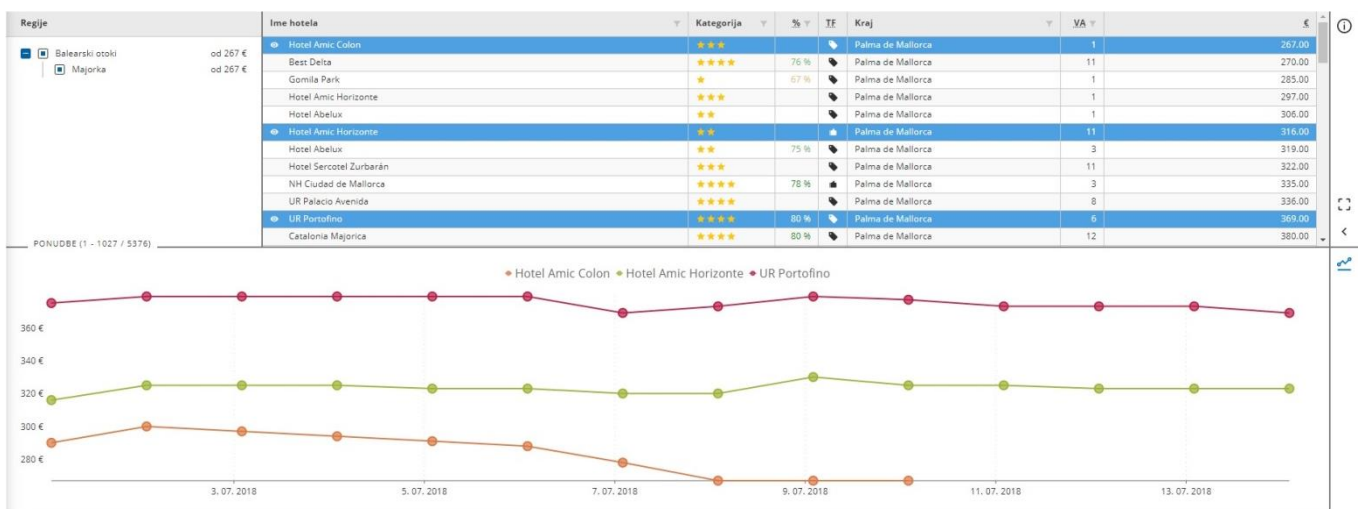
Regije

Balearski otoki od 267 €
Majorka od 267 €

PONUDBE (1 - 1027 / 5376)

| Ime hotela | Kategorija | % | TF | Kraj | VA | € |
|---|---|---|---|---|---|---|
| Hotel Amic Colon | ★★★ | | | Palma de Mallorca | 1 | 267.00 |
| Best Delta | ★★★★ | 76 % | | Palma de Mallorca | 11 | 270.00 |
| Gomila Park | ★ | 67 % | | Palma de Mallorca | 1 | 285.00 |
| Hotel Amic Horizonte | ★★★ | | | Palma de Mallorca | 1 | 297.00 |
| Hotel Abelux | ★★ | | | Palma de Mallorca | 1 | 306.00 |
| Hotel Amic Horizonte | ★★ | | | Palma de Mallorca | 11 | 316.00 |
| Hotel Abelux | ★★ | 75 % | | Palma de Mallorca | 3 | 319.00 |
| Hotel Sercotel Zurbarán | ★★★ | | | Palma de Mallorca | 11 | 322.00 |
| NH Ciudad de Mallorca | ★★★★ | 78 % | | Palma de Mallorca | 3 | 335.00 |
| UR Palacio Avenida | ★★★★ | | | Palma de Mallorca | 8 | 336.00 |
| UR Portofino | ★★★★ | 80 % | | Palma de Mallorca | 6 | 369.00 |
| Catalonia Majorica | ★★★★ | 80 % | | Palma de Mallorca | 12 | 380.00 |

Hotel Amic Colon • Hotel Amic Horizonte • UR Portofino

360 €
340 €
320 €
300 €
280 €

3. 07. 2018 5. 07. 2018 7. 07. 2018 9. 07. 2018 11. 07. 2018 13. 07. 2018